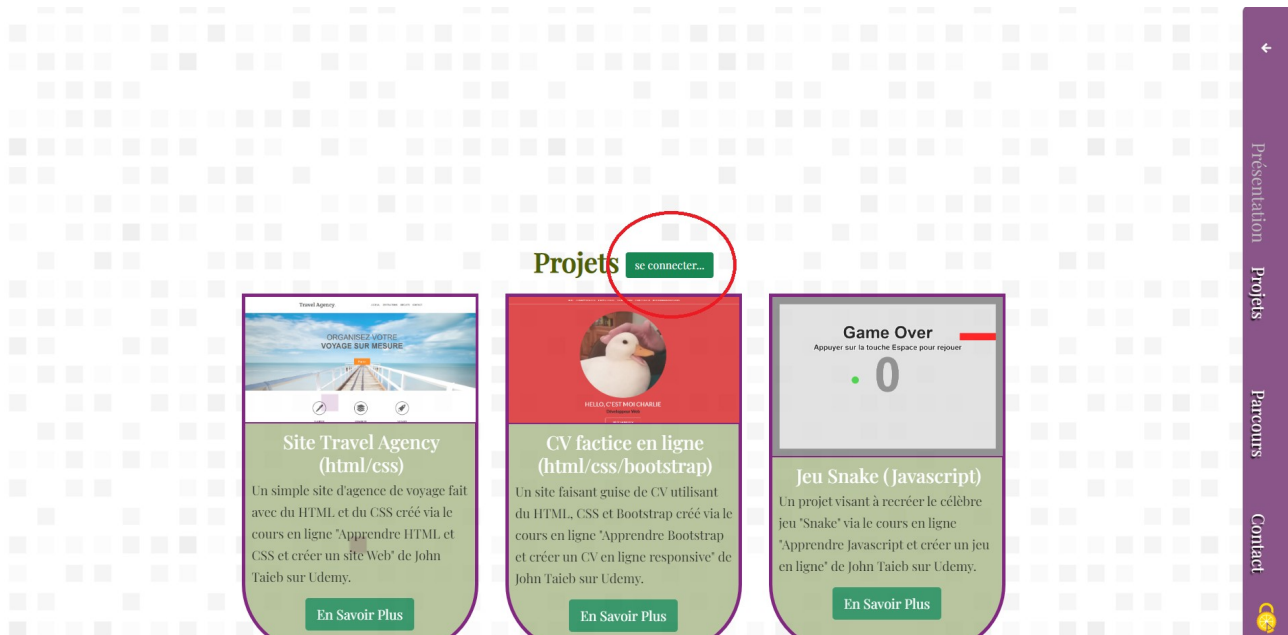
Projets se connecter...

Travel Agency

ORGANISEZ VOTRE VOYAGE SUR MESURE

Site Travel Agency (html/css)

Un simple site d'agence de voyage fait avec du HTML et du CSS créé via le cours en ligne "Apprendre HTML et CSS et créer un site Web" de John Taieb sur Udemy.

En Savoir Plus

HELLO, C'EST MOI CHARLIE

CV factice en ligne (html/css/bootstrap)

Un site faisant guise de CV utilisant du HTML, CSS et Bootstrap créé via le cours en ligne "Apprendre Bootstrap et créer un CV en ligne responsive" de John Taieb sur Udemy.

En Savoir Plus

Game Over
Appuyer sur la touche Espace pour rejouer
0

Jeu Snake (Javascript)

Un projet visant à recréer le célèbre jeu "Snake" via le cours en ligne "Apprendre Javascript et créer un jeu en ligne" de John Taieb sur Udemy.

En Savoir Plus

Présentation
Projets
Parcours
Contact